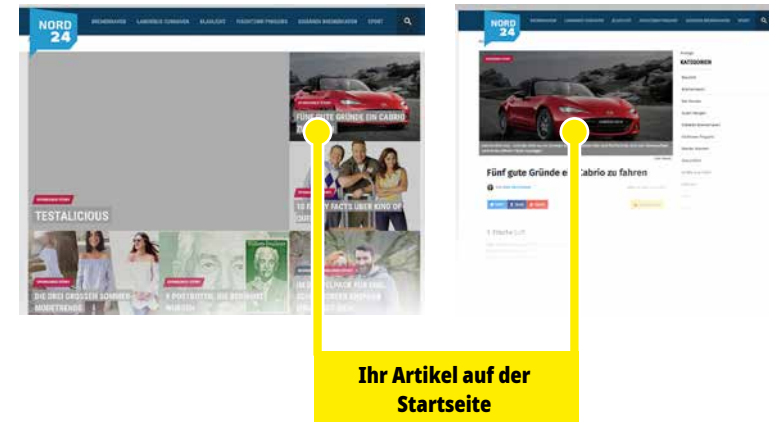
NORD 24

BREMERHAVEN LANDKREIS CUXHAVEN BLAULICHT FISCHTOWN PINGUINS EISBÄREN BREMERHAVEN SPORT

FÜNF GUTE GRÜNDE EIN CABRIO

TESTALICIOUS

10 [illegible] FACTS ÜBER KING OF

DIE DREI GROSSEN SOMMER-MODETRENDS

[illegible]

NORD 24

Fünf gute Gründe e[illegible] Cabrio zu fahren

Ihr Artikel auf der Startseite